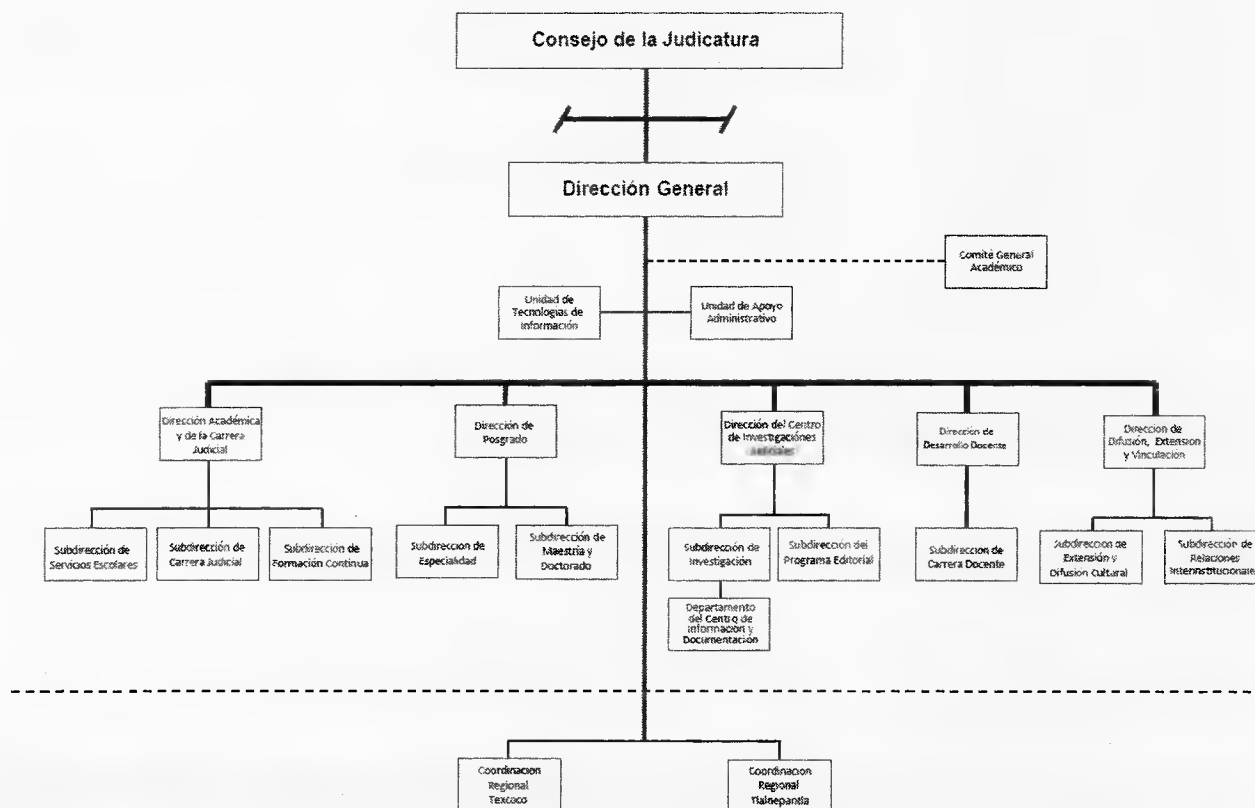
Consejo de la Judicatura

Dirección General

Comité General Académico

Unidad de Tecnologías de Información

Unidad de Apoyo Administrativo

Dirección Académica y de la Carrera Judicial

Dirección de Posgrado

Dirección del Centro de Investigaciones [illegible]

Dirección de Desarrollo Docente

Dirección de Difusión, Extensión y Vinculación

Subdirección de Servicios Escolares

Subdirección de Carrera Judicial

Subdirección de Formación Continua

Subdirección de Especialidad

Subdirección de Maestría y Doctorado

Subdirección de Investigación

Subdirección del Programa Editorial

Departamento del Centro de Información y Documentación

Subdirección de Carrera Docente

Subdirección de Extensión y Difusión Cultural

Subdirección de Relaciones Interinstitucionales

Coordinación Regional Texcoco

Coordinación Regional Tlalnepantla